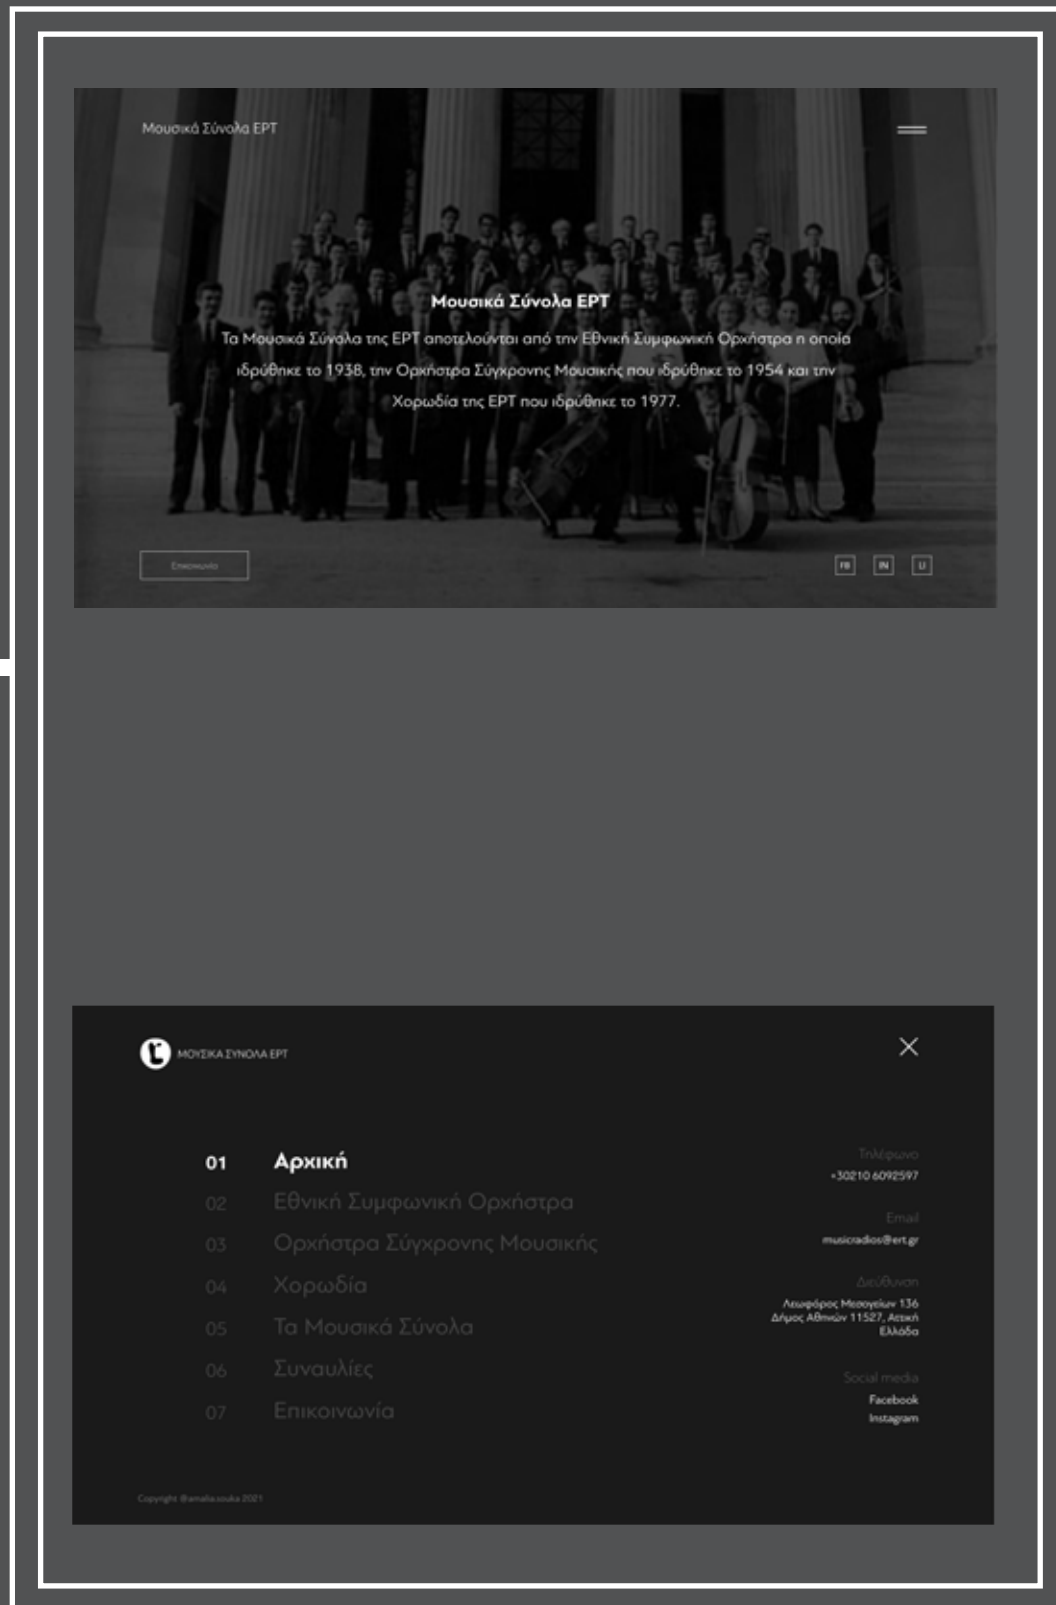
Μουσικά Σύνολα ΕΡΤ

Μουσικά Σύνολα ΕΡΤ

Τα Μουσικά Σύνολα της ΕΡΤ αποτελούνται από την Εθνική Συμφωνική Ορχήστρα η οποία ιδρύθηκε το 1938, την Ορχήστρα Σύγχρονης Μουσικής που ιδρύθηκε το 1954 και την Χορωδία της ΕΡΤ που ιδρύθηκε το 1977.

Επικοινωνία

FB IN LI

ΜΟΥΣΙΚΑ ΣΥΝΟΛΑ ΕΡΤ

01 Αρχική
02 Εθνική Συμφωνική Ορχήστρα
03 Ορχήστρα Σύγχρονης Μουσικής
04 Χορωδία
05 Τα Μουσικά Σύνολα
06 Συναυλίες
07 Επικοινωνία

Τηλέφωνο
+30210 6092597

Email
musicradios@ert.gr

Διεύθυνση
Λεωφόρος Μεσογείων 136
Δήμος Αθηνών 11527, Αττική
Ελλάδα

Social media
Facebook
Instagram

Copyright @amalia.souka 2021